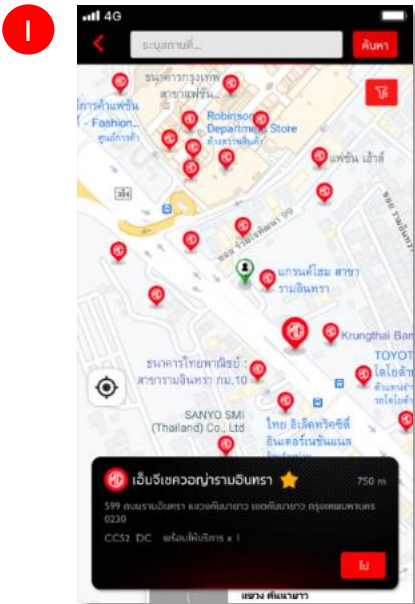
I

4G

ระบุสถานที่...

ค้นหา

ธนาคารกรุงเทพ สาขาแฟชั่น

การค้าแฟชั่น - Fashion... ศูนย์การค้า

Robinson Department Store ห้างสรรพสินค้า

แฟชั่น เฮ้าส์

ซอย รามอินทรา 99

แกรนด์โฮม สาขารามอินทรา

Krungthai Ban

ธนาคารไทยพาณิชย์ : สาขารามอินทรา กม.10

TOYOT โตโยต้า

SANYO SMI (Thailand) Co., Ltd

ไทย อิเล็คทริคซิตี้ อินเตอร์เนชั่นแนล

เอ็มจีเซควอญ่ารามอินทรา

750 m

599 ถนนรามอินทรา แขวงคันนายาว เขตคันนายาว กรุงเทพมหานคร 0230

CCS2 DC พร้อมให้บริการ x 1

ไป

แขวง คันนายาว